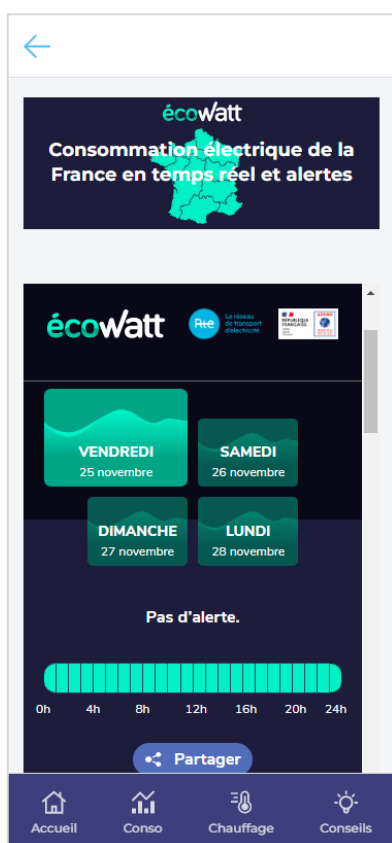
écowatt

Consommation électrique de la France en temps réel et alertes

écowatt

Rte Le réseau de transport d'électricité

RÉPUBLIQUE FRANÇAISE

VENDREDI
25 novembre

SAMEDI
26 novembre

DIMANCHE
27 novembre

LUNDI
28 novembre

Pas d'alerte.

0h 4h 8h 12h 16h 20h 24h

Partager

Accueil Conso Chauffage Conseils